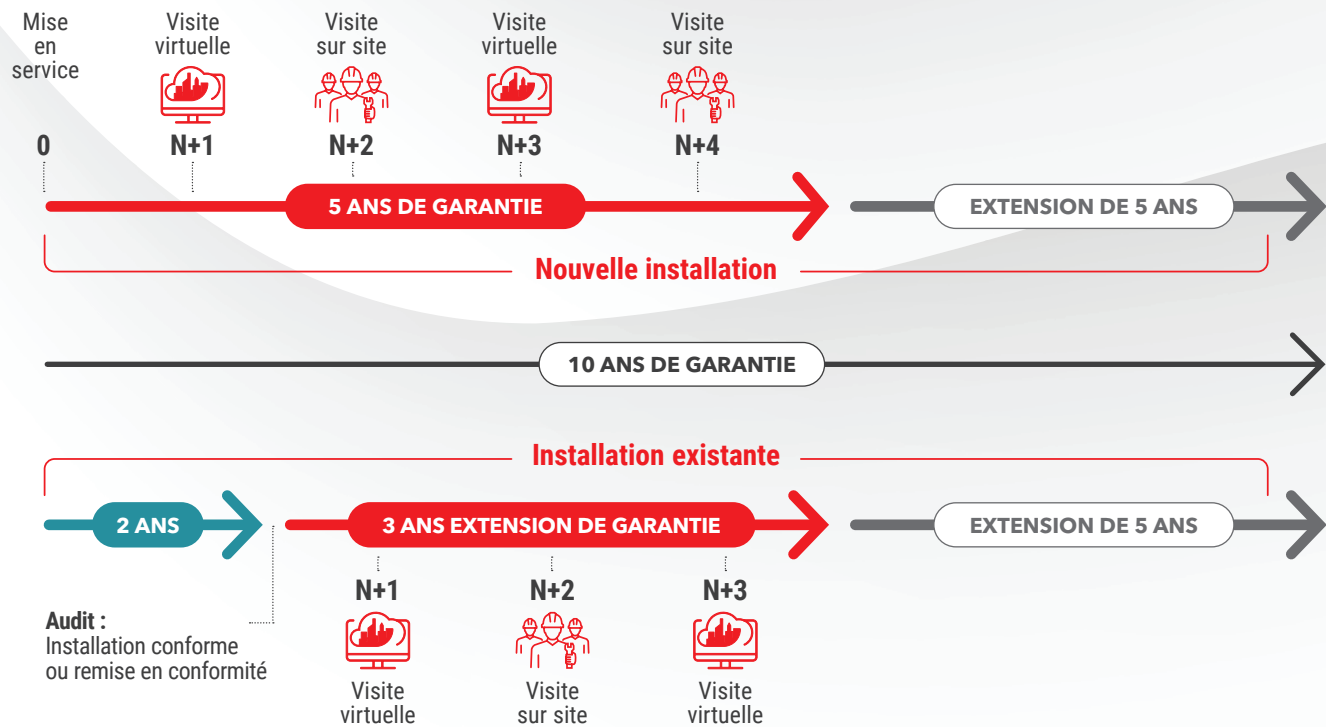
Mise en service

Visite virtuelle

Visite sur site

Visite virtuelle

Visite sur site

0

N+1

N+2

N+3

N+4

5 ANS DE GARANTIE

EXTENSION DE 5 ANS

Nouvelle installation

10 ANS DE GARANTIE

Installation existante

2 ANS

3 ANS EXTENSION DE GARANTIE

EXTENSION DE 5 ANS

N+1

N+2

N+3

**Audit :** Installation conforme ou remise en conformité

Visite virtuelle

Visite sur site

Visite virtuelle